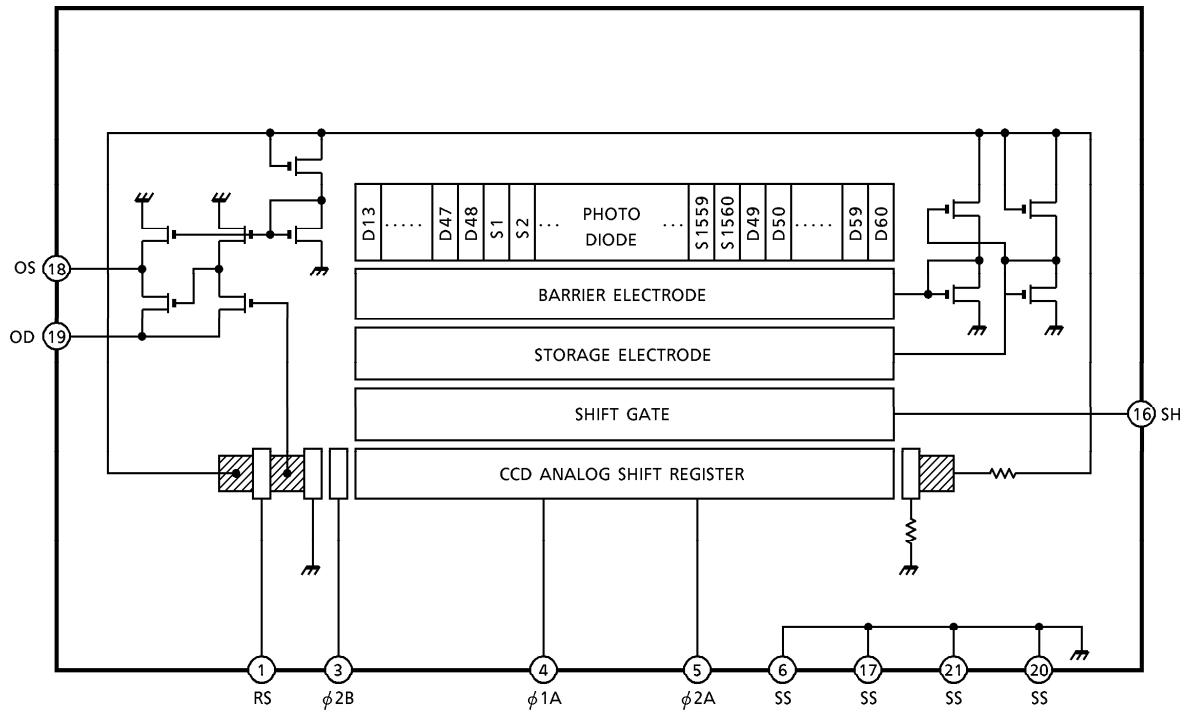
D13
.....
D47
D48
S1
S2
...
PHOTO DIODE
...
S1559
S1560
D49
D50
.....
D59
D60

OS 18

OD 19

BARRIER ELECTRODE

STORAGE ELECTRODE

SHIFT GATE

16 SH

CCD ANALOG SHIFT REGISTER

1 RS
3 $\phi$2B
4 $\phi$1A
5 $\phi$2A
6 SS
17 SS
21 SS
20 SS